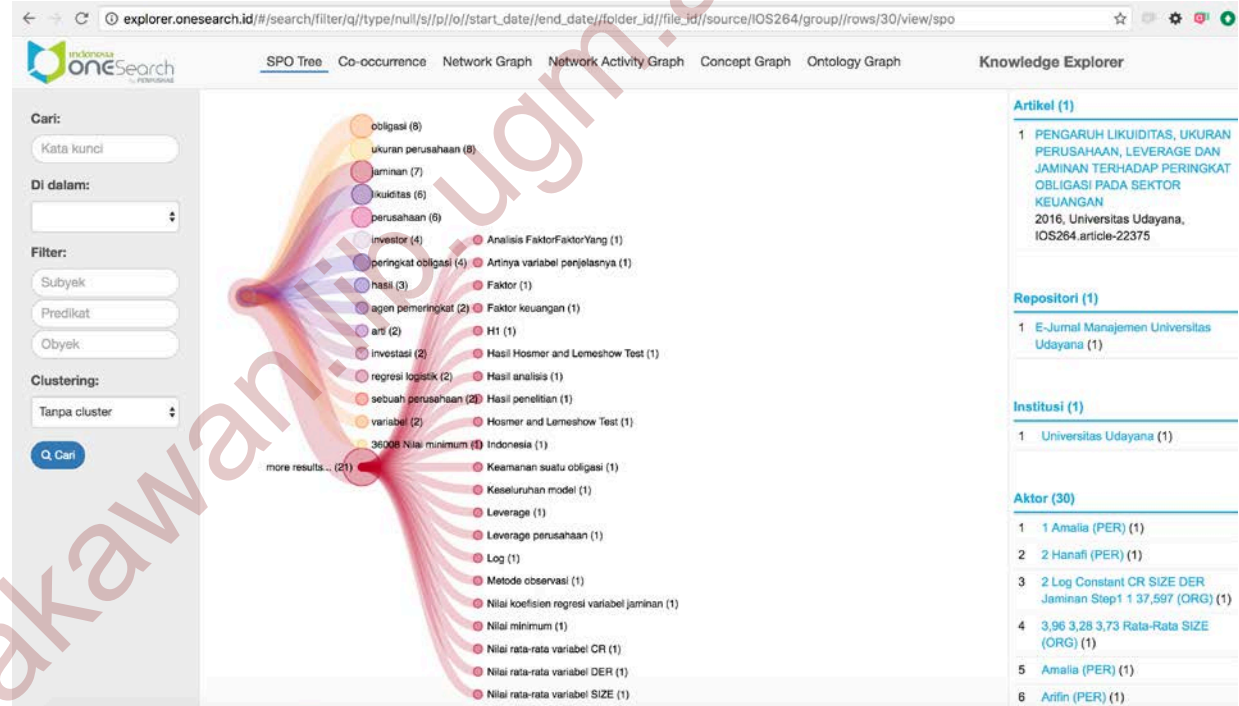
explorer.onesearch.id/#/search/filter/q//type/null/s//p//o//start_date//end_date//folder_id//file_id//source/IOS264/group//rows/30/view/spo

Indonesia OneSearch by PERPUSNAS

SPO Tree Co-occurrence Network Graph Network Activity Graph Concept Graph Ontology Graph

Knowledge Explorer

Cari:
Kata kunci
Di dalam:
Filter:
Subyek
Predikat
Obyek
Clustering:
Tanpa cluster
Q Cari

obligasi (8)
ukuran perusahaan (8)
jaminan (7)
likuiditas (6)
perusahaan (6)
investor (4)
peringkat obligasi (4)
hasil (3)
agen pemeringkat (2)
arti (2)
investasi (2)
regresi logistik (2)
sebuah perusahaan (2)
variabel (2)
36008 Nilai minimum (1)
more results... (21)

Analisis FaktorFaktorYang (1)
Artinya variabel penjelasnya (1)
Faktor (1)
Faktor keuangan (1)
H1 (1)
Hasil Hosmer and Lemeshow Test (1)
Hasil analisis (1)
Hasil penelitian (1)
Hosmer and Lemeshow Test (1)
Indonesia (1)
Keamanan suatu obligasi (1)
Keseluruhan model (1)
Leverage (1)
Leverage perusahaan (1)
Log (1)
Metode observasi (1)
Nilai koefisien regresi variabel jaminan (1)
Nilai minimum (1)
Nilai rata-rata variabel CR (1)
Nilai rata-rata variabel DER (1)
Nilai rata-rata variabel SIZE (1)

Artikel (1)
1 PENGARUH LIKUIDITAS, UKURAN PERUSAHAAN, LEVERAGE DAN JAMINAN TERHADAP PERINGKAT OBLIGASI PADA SEKTOR KEUANGAN
2016, Universitas Udayana, IOS264.article-22375

Repositori (1)
1 E-Jurnal Manajemen Universitas Udayana (1)

Institusi (1)
1 Universitas Udayana (1)

Aktor (30)
1 1 Amalia (PER) (1)
2 2 Hanafi (PER) (1)
3 2 Log Constant CR SIZE DER Jaminan Step1 1 37,597 (ORG) (1)
4 3,96 3,28 3,73 Rata-Rata SIZE (ORG) (1)
5 Amalia (PER) (1)
6 Arifin (PER) (1)

akawan.lib.ugm.ac.id